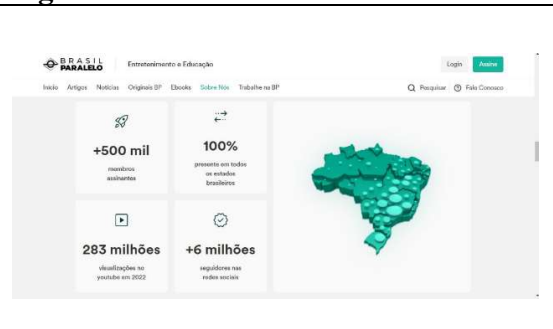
BRASIL PARALELO | Entretenimento e Educação

Login | Assine

Início | Artigos | Notícias | Originais BP | Ebooks | Sobre Nós | Trabalhe na BP

Pesquisar | Fale Conosco

+500 mil
membros assinantes

100%
presente em todos os estados brasileiros

283 milhões
visualizações no youtube em 2022

+6 milhões
seguidores nas redes sociais